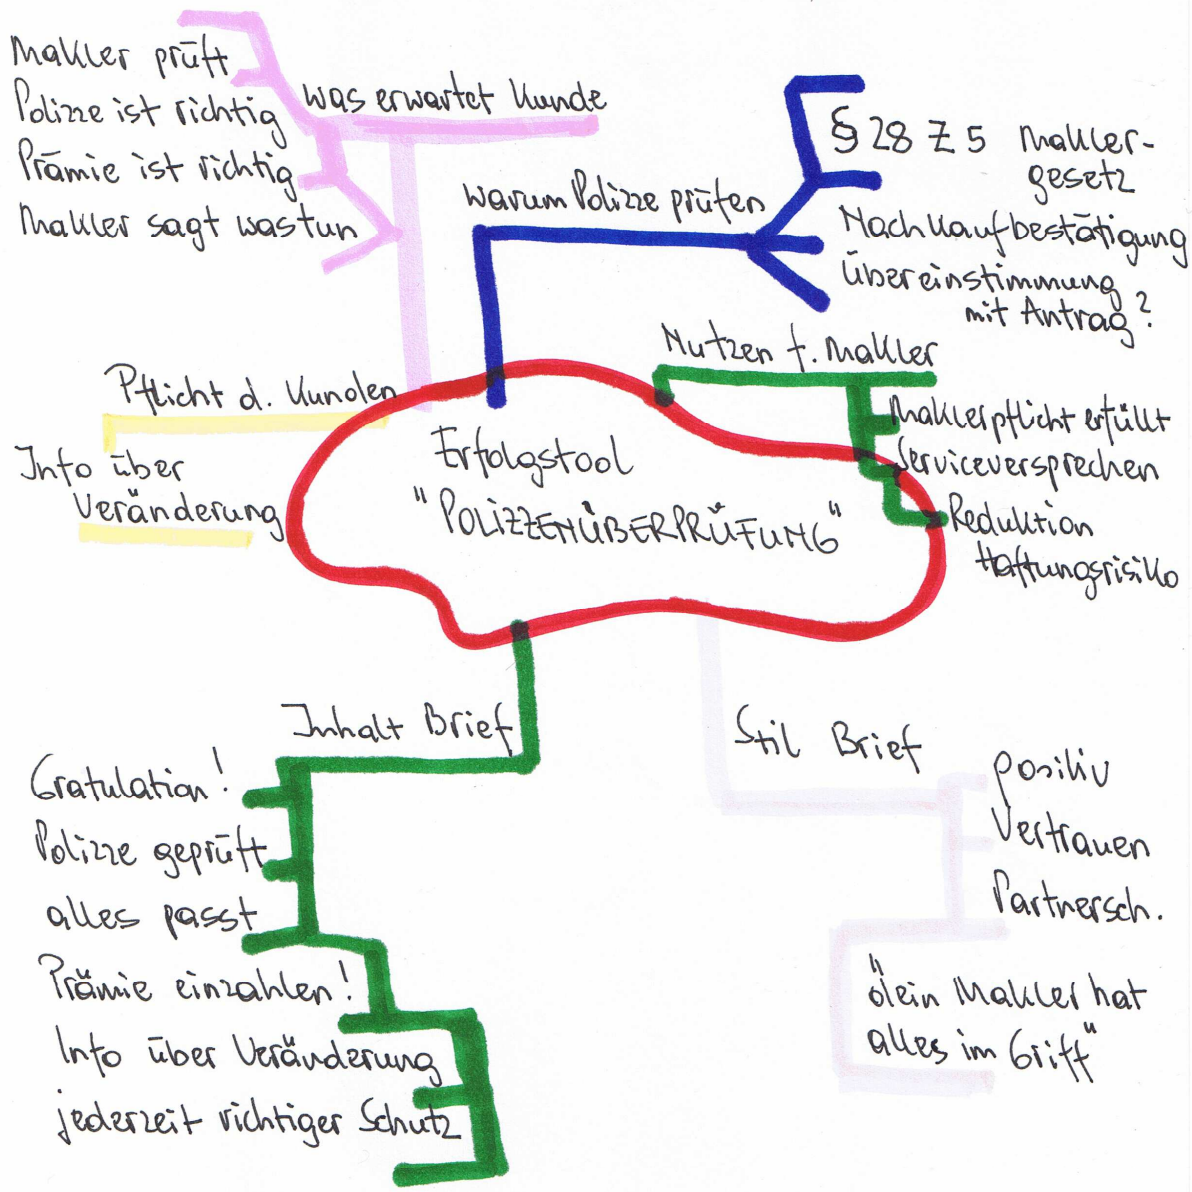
Erfolgstool
"POLIZZENÜBERPRÜFUNG"

was erwartet Kunde
Makler prüft
Polizze ist richtig
Prämie ist richtig
Makler sagt was tun

Warum Polizze prüfen
§ 28 Z 5 Makler-gesetz
Nachkaufbestätigung
Übereinstimmung mit Antrag?

Pflicht d. Kunden
Info über Veränderung

Nutzen f. Makler
Maklerpflicht erfüllt
Serviceversprechen
Reduktion Haftungsrisiko

Inhalt Brief
Gratulation!
Polizze geprüft
alles passt
Prämie einzahlen!
Info über Veränderung
jederzeit richtiger Schutz

Stil Brief
positiv
Vertrauen
Partnersch.
"dein Makler hat alles im Griff"